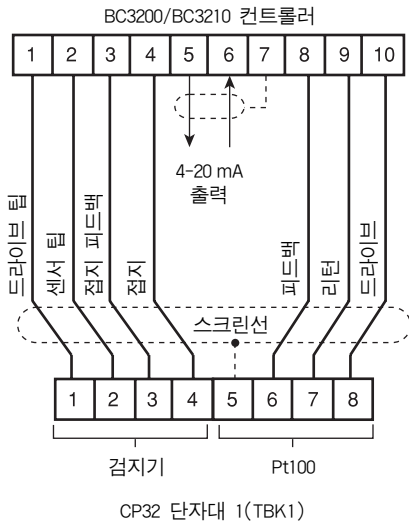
BC3200/BC3210 컨트롤러

| 1 | 2 | 3 | 4 | 5 | 6 | 7 | 8 | 9 | 10 |
|---|---|---|---|---|---|---|---|---|---|

4-20 mA
출력

드라이브 팁
센서 팁
접지 피드백
접지
피드백
리턴
드라이브

스크린선

| 1 | 2 | 3 | 4 | 5 | 6 | 7 | 8 |
|---|---|---|---|---|---|---|---|

검지기

Pt100

CP32 단자대 1(TBK1)